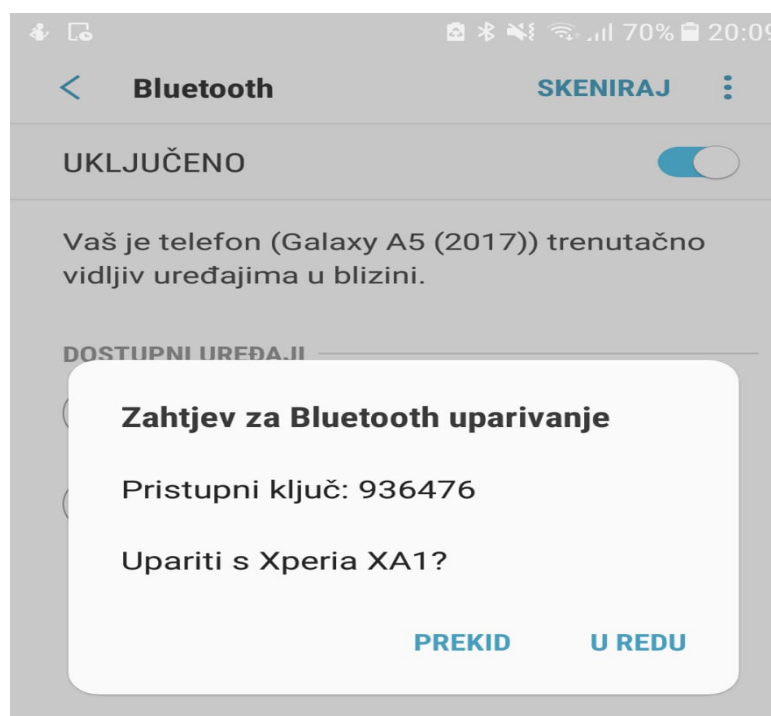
70% 20:09

Bluetooth SKENIRAJ

UKLJUČENO

Vaš je telefon (Galaxy A5 (2017)) trenutačno vidljiv uređajima u blizini.

DOSTUPNI UREĐAJI

Zahtjev za Bluetooth uparivanje

Pristupni ključ: 936476

Upariti s Xperia XA1?

PREKID U REDU